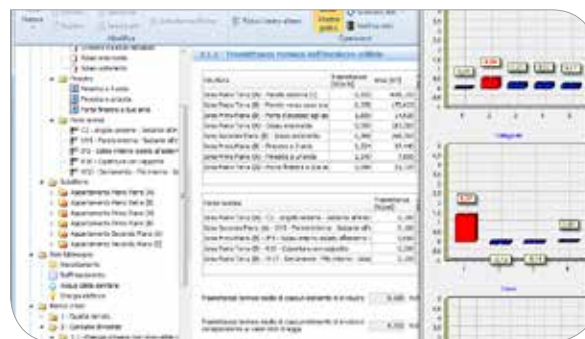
Modifica

Operazioni

Finestre

Finestra a anta

Porte finestre a due ante

Ponti termici

Solai/Piano

Appartamento Piano Terra (A)

Appartamento Piano Terra (B)

Appartamento Primo Piano (A)

Appartamento Primo Piano (B)

Appartamento Secondo Piano (A)

Appartamento Secondo Piano (B)

Riscaldamento

Raffrescamento

Acqua calda sanitaria

Energia elettrica

Trasmittanza termica media e verifica di legge

Trasmittanza termica media di ciascun elemento e di involucro

Trasmittanza termica media di ciascun elemento di involucro comparandola ai valori limiti di legge